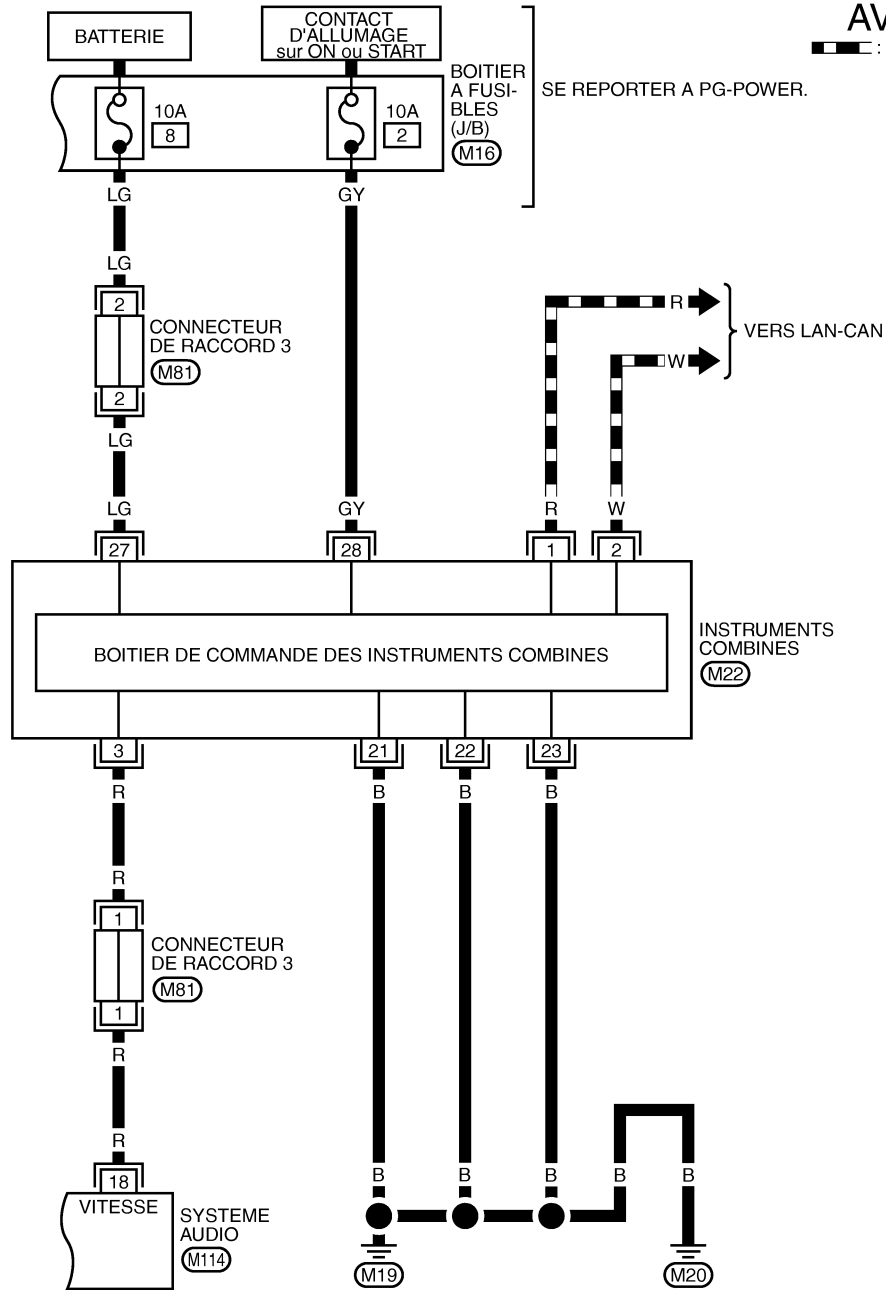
BATTERIE

CONTACT D'ALLUMAGE sur ON ou START

AV

:

10A 8

10A 2

BOITIER A FUSIBLES (J/B) M16

SE REPORTER A PG-POWER.

LG

GY

LG

2

CONNECTEUR DE RACCORD 3 M81

2

LG

R

W

VERS LAN-CAN

LG

GY

R

W

27

28

1

2

BOITIER DE COMMANDE DES INSTRUMENTS COMBINES

INSTRUMENTS COMBINES M22

3

21

22

23

R

B

B

B

R

1

CONNECTEUR DE RACCORD 3 M81

1

R

R

18

VITESSE

SYSTEME AUDIO M114

B

B

B

B

B

M19

M20